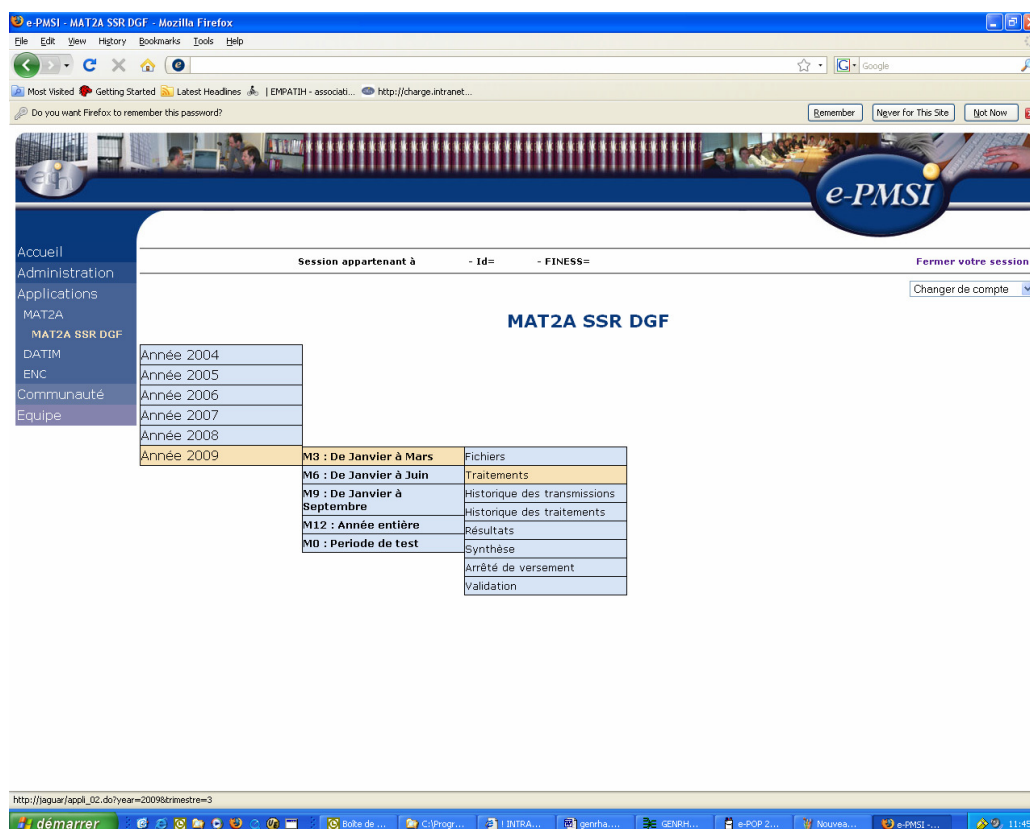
e-PMSI - MAT2A SSR DGF - Mozilla Firefox

File Edit View History Bookmarks Tools Help

Google

Most Visited Getting Started Latest Headlines | EMPATIH - associati... http://charge.intranet...

Do you want Firefox to remember this password?

Remember Never for This Site Not Now

atih

e-PMSI

Accueil
Administration
Applications
MAT2A
MAT2A SSR DGF
DATIM
ENC
Communauté
Equipe

Session appartenant à - Id= - FINESS=

Fermer votre session

Changer de compte

MAT2A SSR DGF

Année 2004
Année 2005
Année 2006
Année 2007
Année 2008
Année 2009

M3 : De Janvier à Mars
M6 : De Janvier à Juin
M9 : De Janvier à Septembre
M12 : Année entière
M0 : Periode de test

Fichiers
Traitements
Historique des transmissions
Historique des traitements
Résultats
Synthèse
Arrêté de versement
Validation

http://jaguar/appli_02.do?year=2009&trimestre=3

démarrer Boîte de ... C:\Progr... ! INTRA... genrha.... GENRH... e-POP 2... Nouvea... e-PMSI -... 11:45